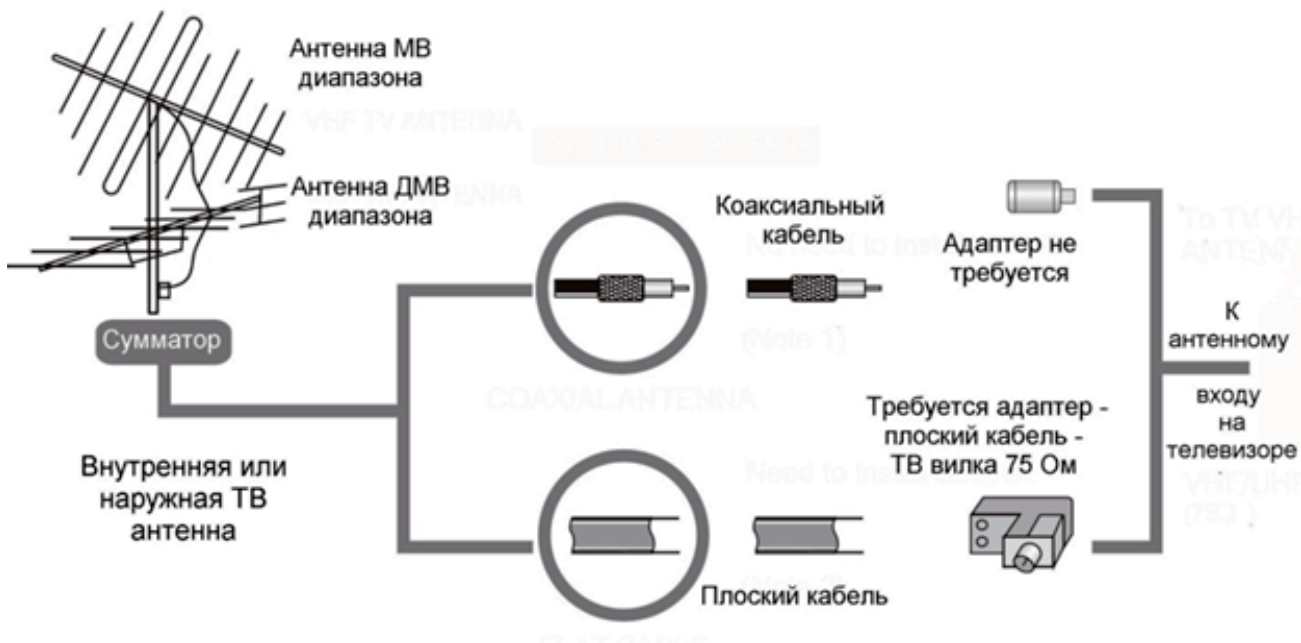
Антенна МВ диапазона

VHF TV ANTENNA

Антенна ДМВ диапазона

Сумматор

Коаксиальный кабель

Адаптер не требуется

To TV VH ANTEN

(Note 1)

К антенному входу на телевизоре

COAXIAL ANTENNA

Требуется адаптер - плоский кабель - ТВ вилка 75 Ом

Внутренняя или наружная ТВ антенна

Need to inst

VHF/UHF (75Ω)

Плоский кабель